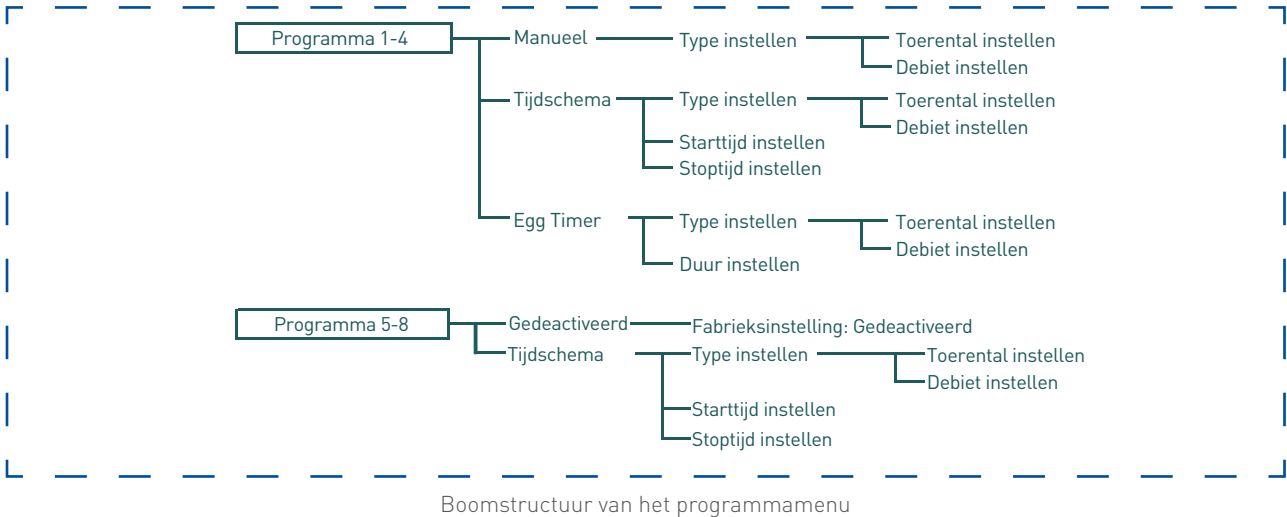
Programma 1-4

Manueel
Type instellen
Toerental instellen
Debiet instellen

Tijdschema
Type instellen
Toerental instellen
Debiet instellen
Starttijd instellen
Stoptijd instellen

Egg Timer
Type instellen
Toerental instellen
Debiet instellen
Duur instellen

Programma 5-8

Gedeactiveerd
Fabrieksinstelling: Gedeactiveerd

Tijdschema
Type instellen
Toerental instellen
Debiet instellen
Starttijd instellen
Stoptijd instellen

Boomstructuur van het programmamenu